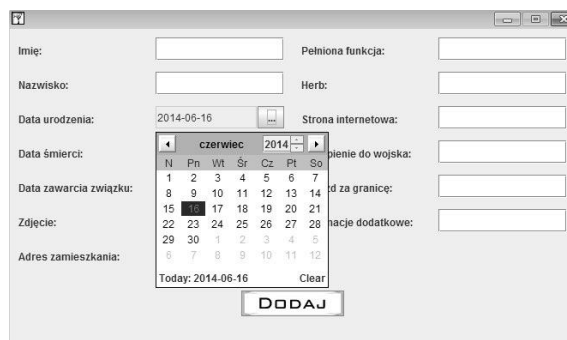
Imię:

Nazwisko:

Data urodzenia: 2014-06-16 ...

Data śmierci:

Data zawarcia związku:

Zdjęcie:

Adres zamieszkania:

czerwiec 2014

| N | Pn | Wt | Śr | Cz | Pt | So |
|---|---|---|---|---|---|---|
| 1 | 2 | 3 | 4 | 5 | 6 | 7 |
| 8 | 9 | 10 | 11 | 12 | 13 | 14 |
| 15 | 16 | 17 | 18 | 19 | 20 | 21 |
| 22 | 23 | 24 | 25 | 26 | 27 | 28 |
| 29 | 30 | 1 | 2 | 3 | 4 | 5 |
| 6 | 7 | 8 | 9 | 10 | 11 | 12 |

Today: 2014-06-16 Clear

Pełniona funkcja:

Herb:

Strona internetowa:

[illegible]pienie do wojska:

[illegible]d za granicę:

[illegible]acje dodatkowe:

DODAJ